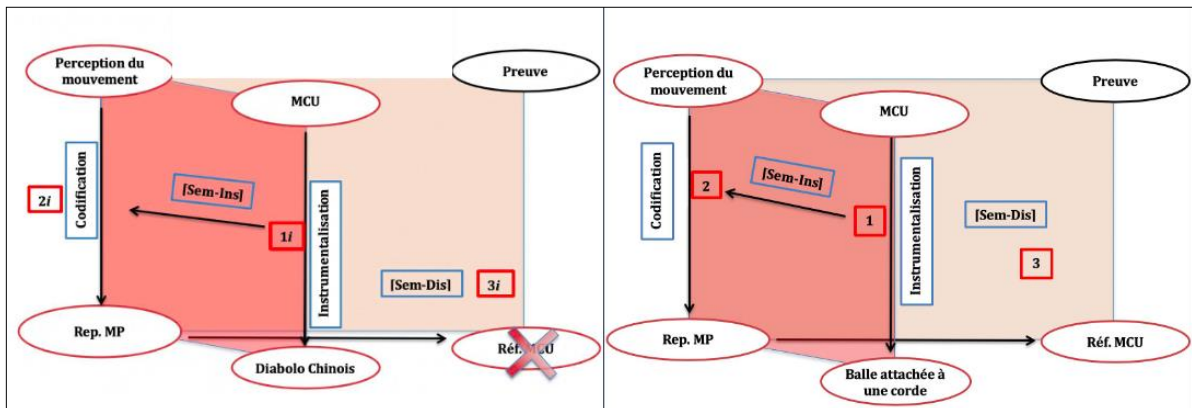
Perception du mouvement

MCU

Preuve

Codification

2$i$

[Sem-Ins]

1$i$

Instrumentalisation

[Sem-Dis]

3$i$

Rep. MP

Diabolo Chinois

Réf. MCU

Perception du mouvement

MCU

Preuve

Codification

2

[Sem-Ins]

1

Instrumentalisation

[Sem-Dis]

3

Rep. MP

Balle attachée à une corde

Réf. MCU